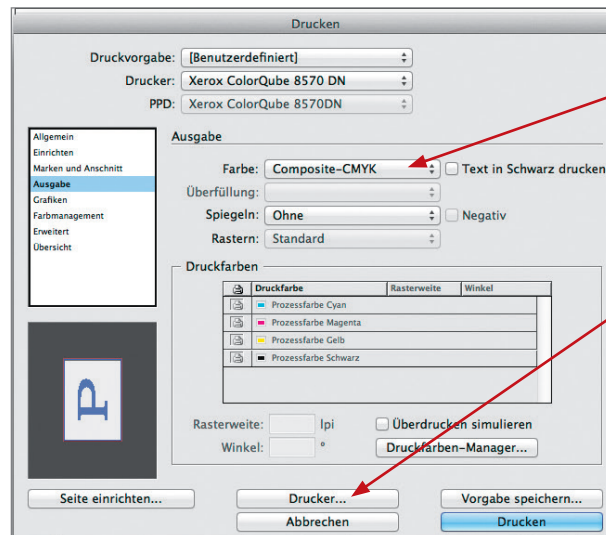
Drucken

Druckvorgabe: [Benutzerdefiniert]
Drucker: Xerox ColorQube 8570 DN
PPD: Xerox ColorQube 8570DN

Allgemein
Einrichten
Marken und Anschnitt
Ausgabe
Grafiken
Farbmanagement
Erweitert
Übersicht

Ausgabe

Farbe: Composite-CMYK
Text in Schwarz drucken
Überfüllung:
Spiegeln: Ohne
Negativ
Rastern: Standard

Druckfarben

| | Druckfarbe | Rasterweite | Winkel |
|---|---|---|---|
| | Prozessfarbe Cyan | | |
| | Prozessfarbe Magenta | | |
| | Prozessfarbe Gelb | | |
| | Prozessfarbe Schwarz | | |

Rasterweite: lpi
Überdrucken simulieren
Winkel: °
Druckfarben-Manager...

Seite einrichten...
Drucker...
Vorgabe speichern...
Abbrechen
Drucken